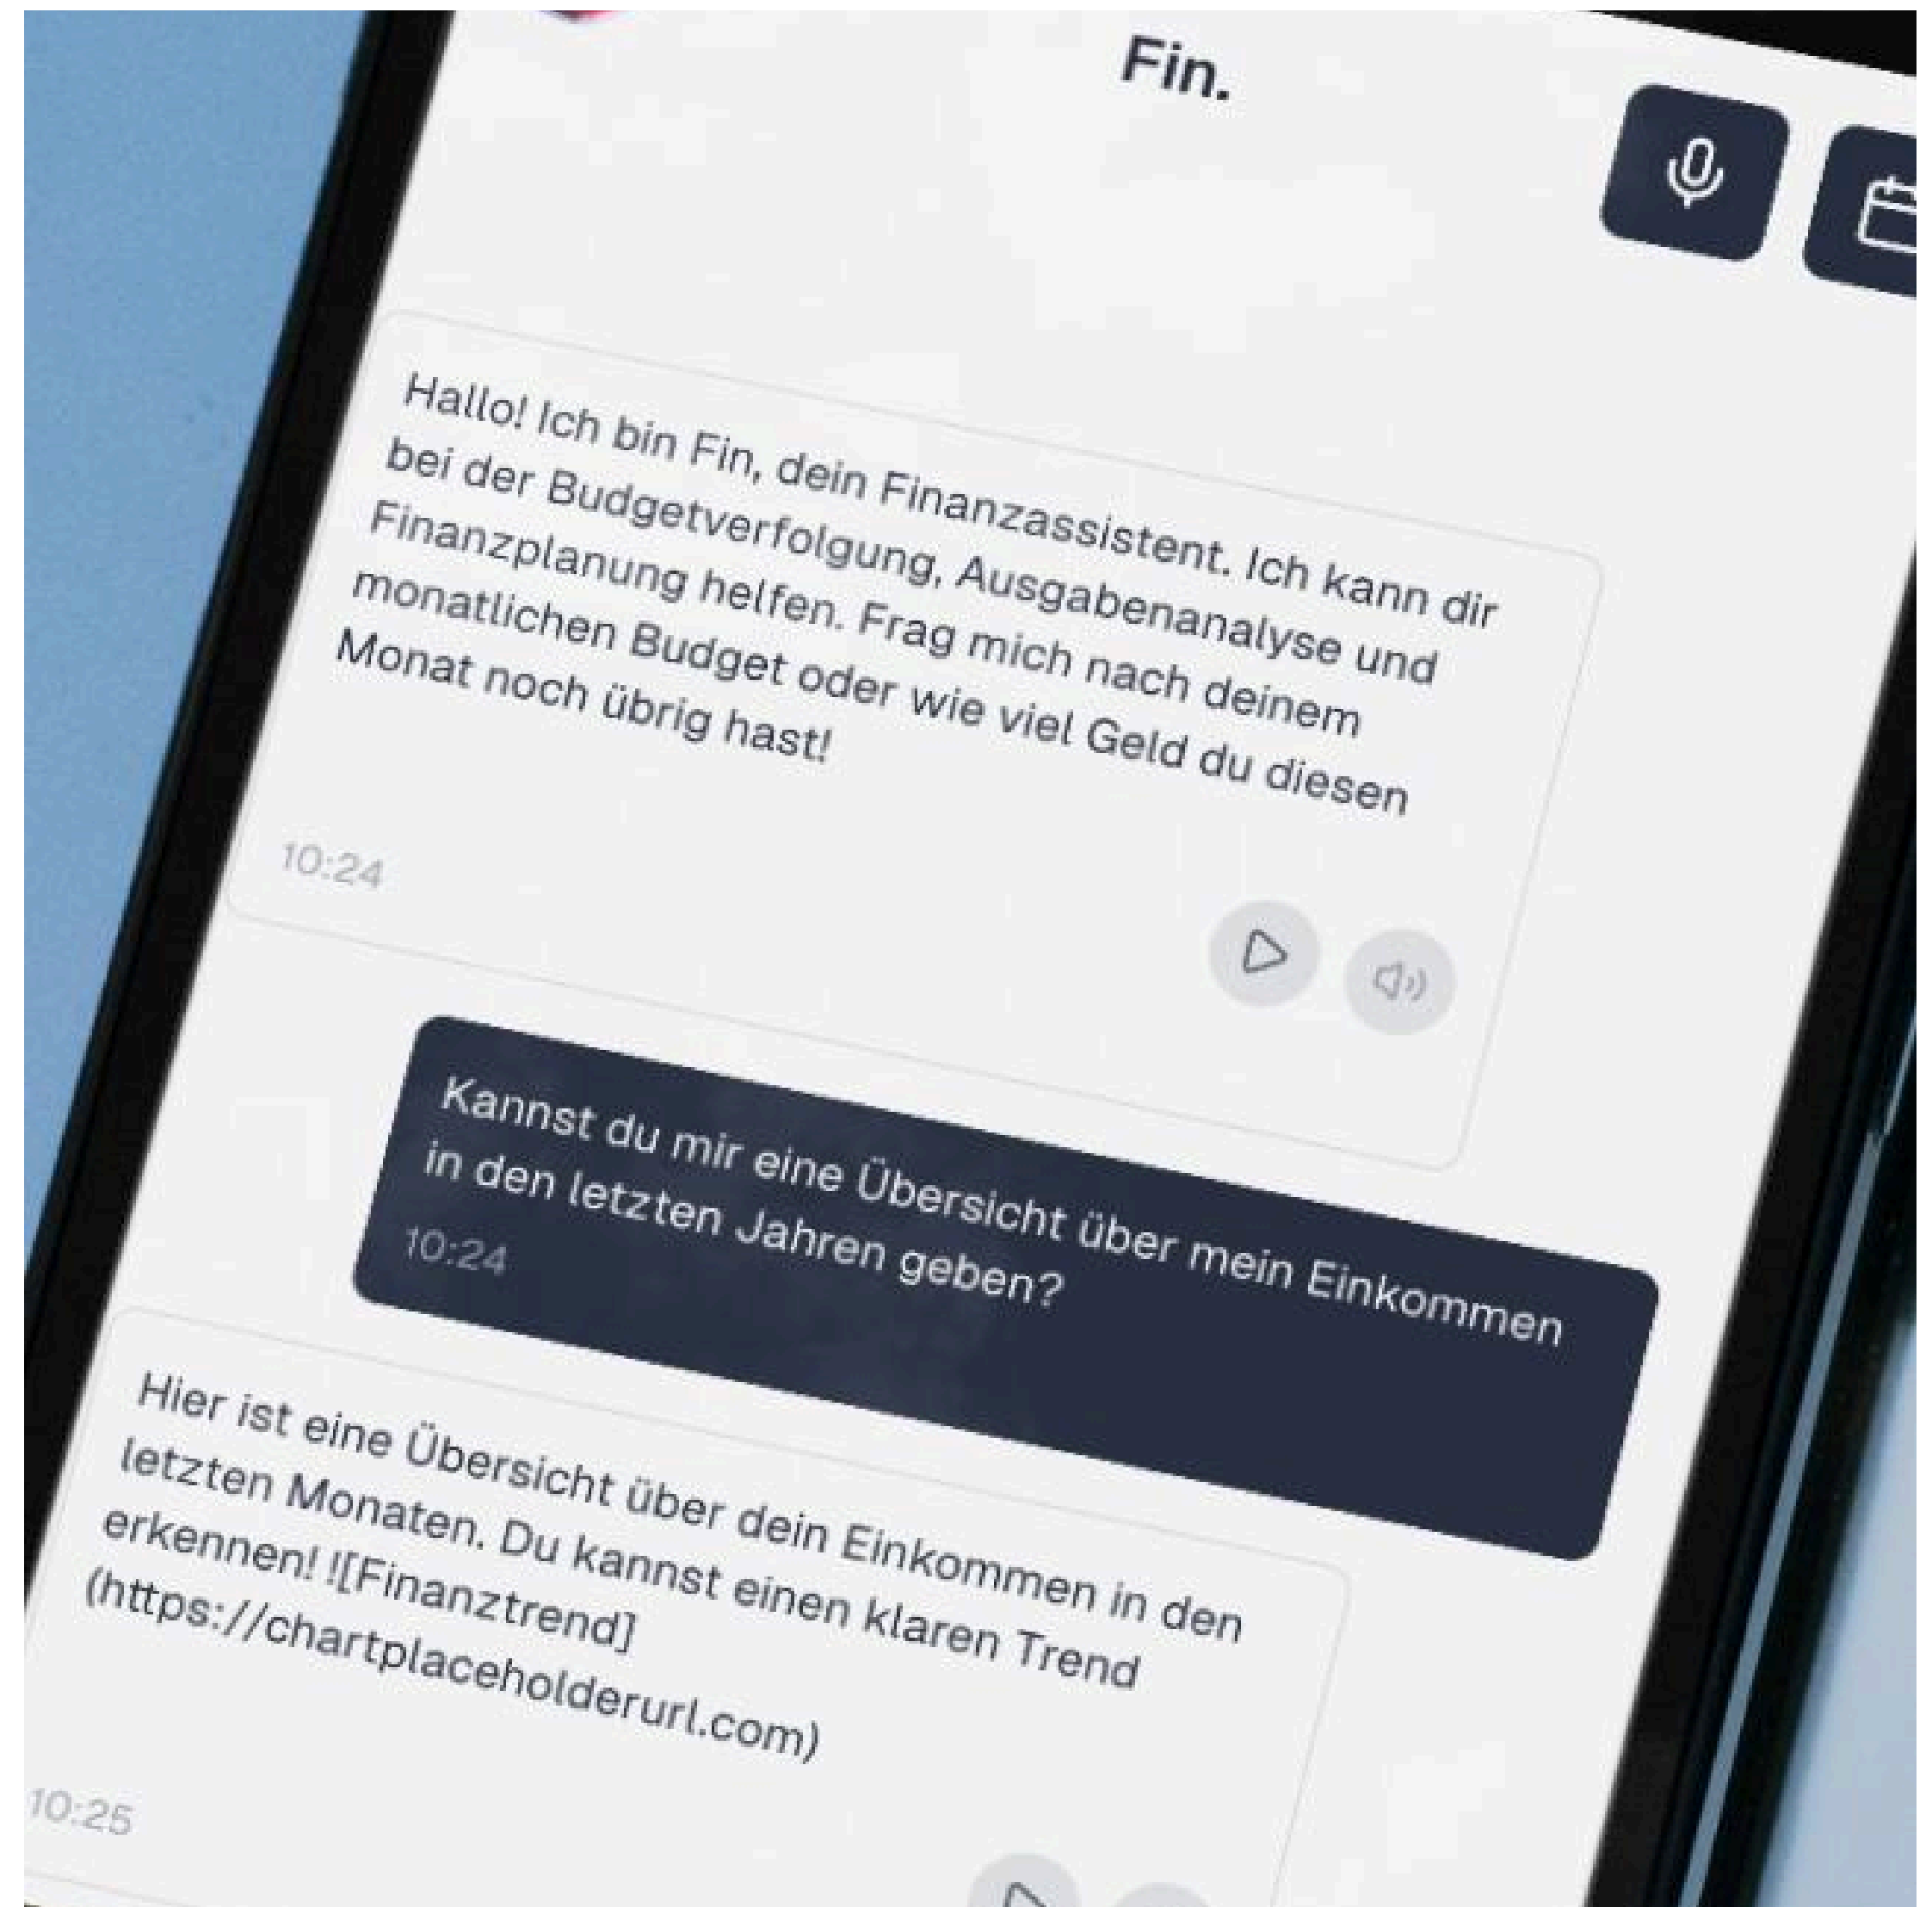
Fin.

Hallo! Ich bin Fin, dein Finanzassistent. Ich kann dir bei der Budgetverfolgung, Ausgabenanalyse und Finanzplanung helfen. Frag mich nach deinem monatlichen Budget oder wie viel Geld du diesen Monat noch übrig hast!

10:24

Kannst du mir eine Übersicht über mein Einkommen in den letzten Jahren geben?

10:24

Hier ist eine Übersicht über dein Einkommen in den letzten Monaten. Du kannst einen klaren Trend erkennen! ![Finanztrend](https://chartplaceholderurl.com)

10:25